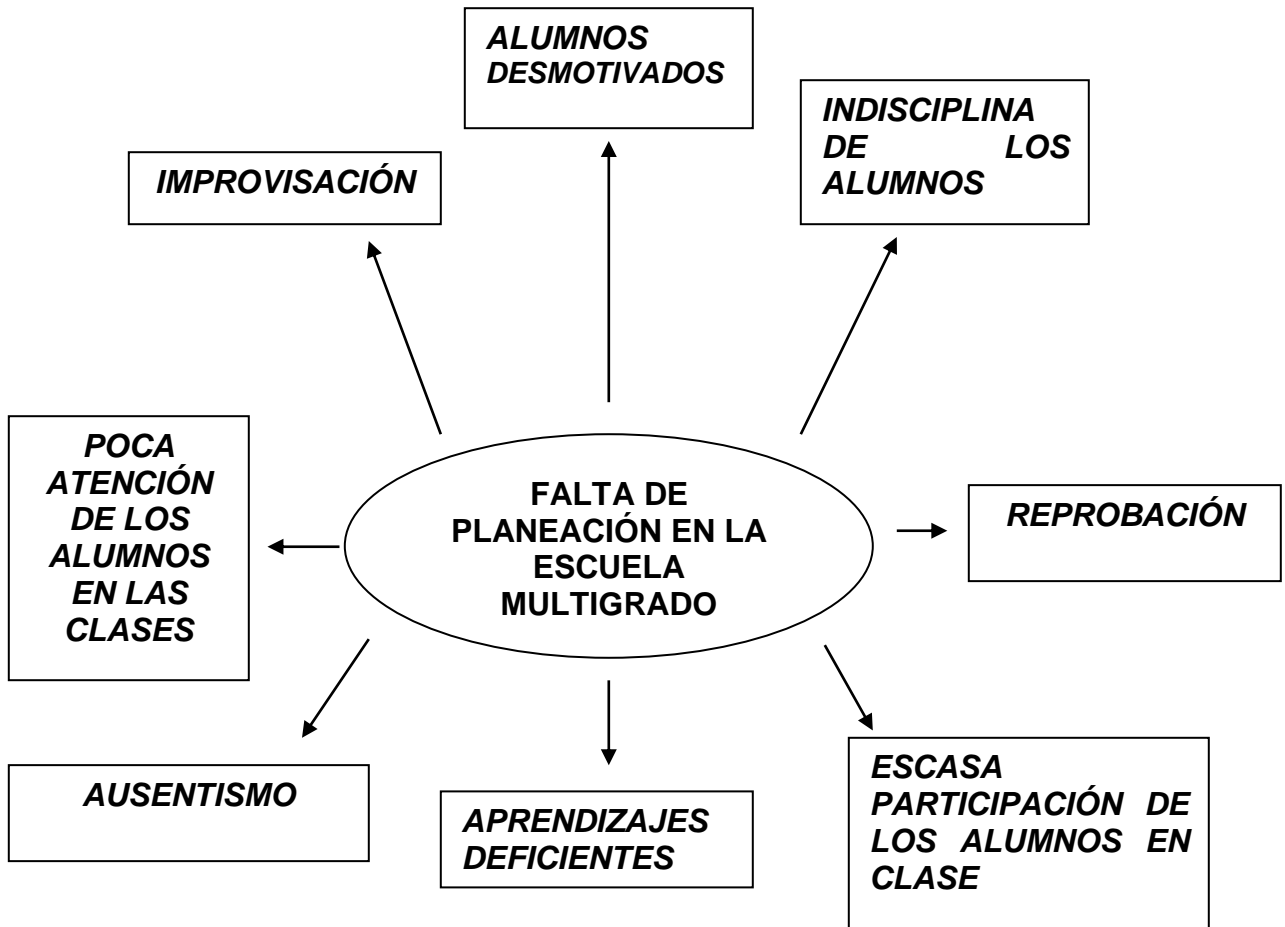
ALUMNOS DESMOTIVADOS

IMPROVISACIÓN

INDISCIPLINA DE LOS ALUMNOS

POCA ATENCIÓN DE LOS ALUMNOS EN LAS CLASES

FALTA DE PLANEACIÓN EN LA ESCUELA MULTIGRADO

REPROBACIÓN

AUSENTISMO

APRENDIZAJES DEFICIENTES

ESCASA PARTICIPACIÓN DE LOS ALUMNOS EN CLASE